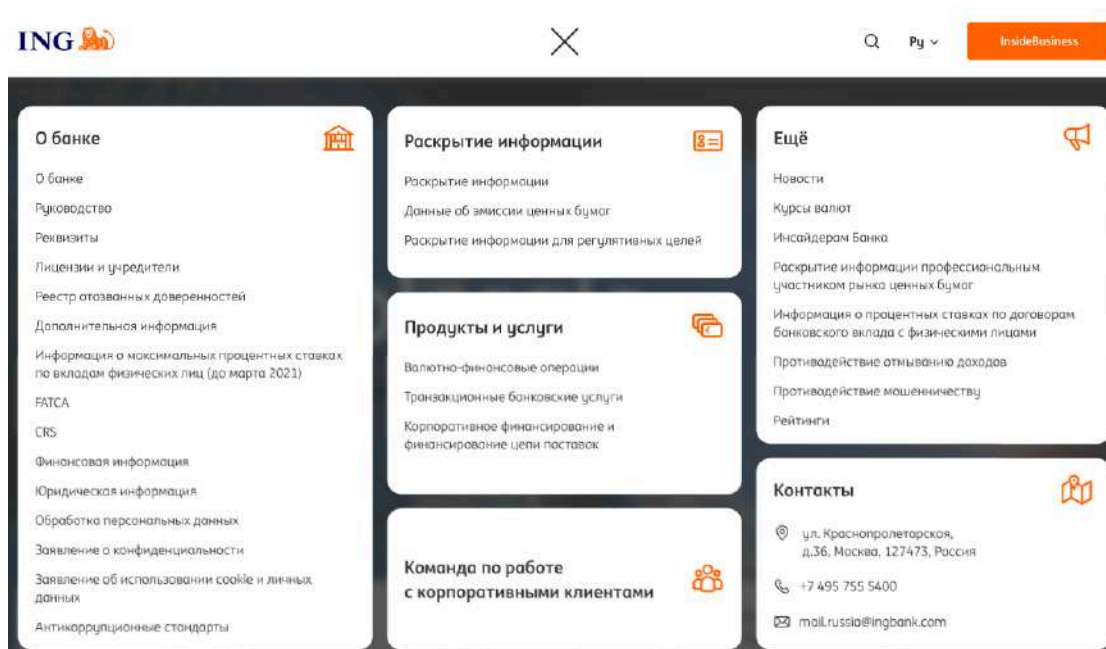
ING

Ру

InsideBusiness

О банке

О банке

Руководство

Реквизиты

Лицензии и учредители

Реестр отозванных доверенностей

Дополнительная информация

Информация о максимальных процентных ставках по вкладам физических лиц (до марта 2021)

FATCA

CRS

Финансовая информация

Юридическая информация

Обработка персональных данных

Заявление о конфиденциальности

Заявление об использовании cookie и личных данных

Антикоррупционные стандарты

Раскрытие информации

Раскрытие информации

Данные об эмиссии ценных бумаг

Раскрытие информации для регулятивных целей

Продукты и услуги

Валютно-финансовые операции

Транзакционные банковские услуги

Корпоративное финансирование и финансирование цепи поставок

Команда по работе с корпоративными клиентами

Ещё

Новости

Курсы валют

Инсайдерам Банка

Раскрытие информации профессиональным участником рынка ценных бумаг

Информация о процентных ставках по договорам банковского вклада с физическими лицами

Противодействие отмыванию доходов

Противодействие мошенничеству

Рейтинги

Контакты

ул. Краснопролетарская, д.36, Москва, 127473, Россия

+7 495 755 5400

mail.russia@ingbank.com